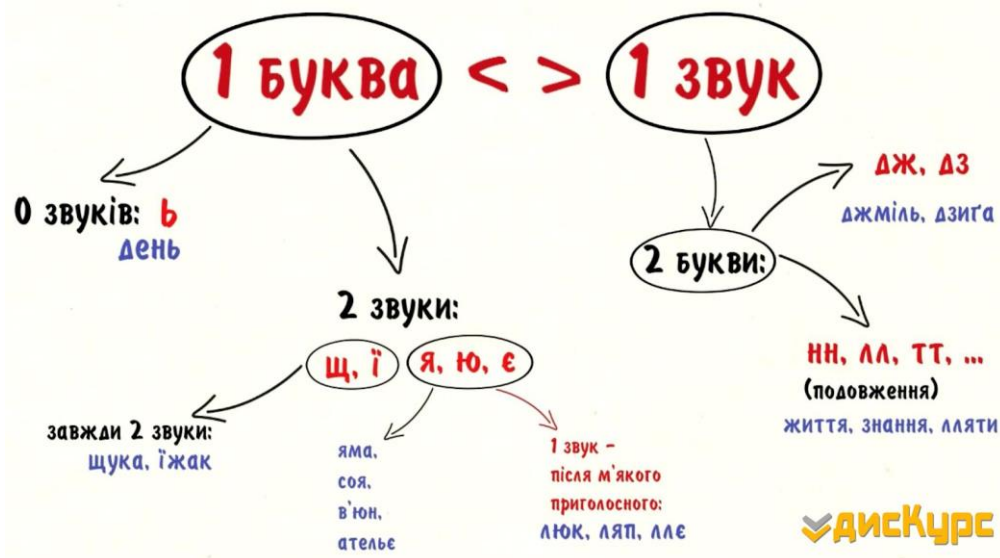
1 буква < > 1 звук

0 звуків: ь
день

2 звуки:
щ, ї
я, ю, є

завжди 2 звуки:
щука, їжак

яма,
соя,
в'юн,
ательє

1 звук –
після м'якого
приголосного:
люк, ляп, ллє

2 букви:

дж, дз
джміль, дзиґа

нн, лл, тт, ...
(подовження)
життя, знання, лляти

дисКурс